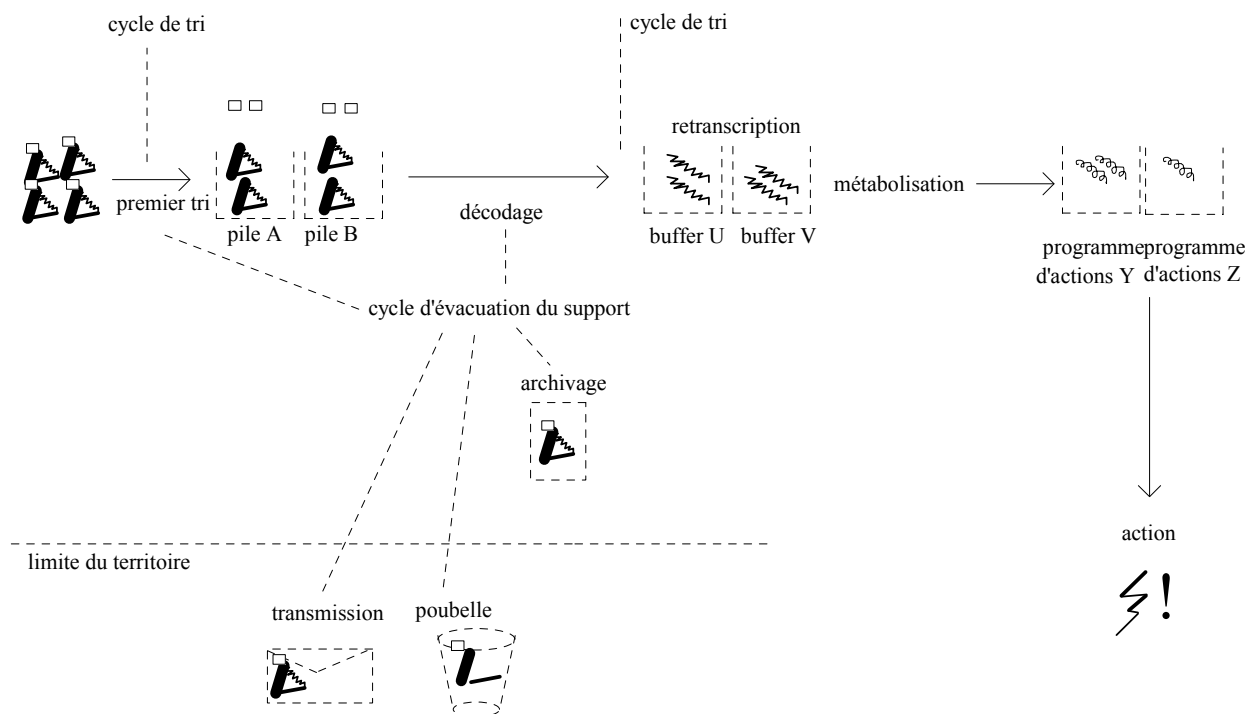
cycle de tri

cycle de tri

retranscription

premier tri

pile A

pile B

décodage

buffer U

buffer V

métabolisation

programme d'actions Y

programme d'actions Z

cycle d'évacuation du support

archivage

limite du territoire

transmission

poubelle

action